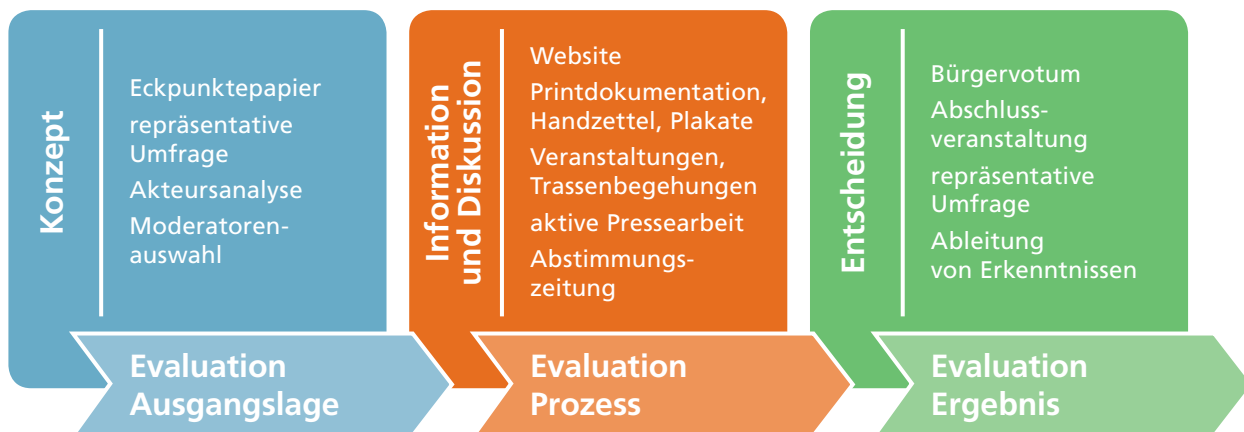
Konzept

Eckpunktepapier
repräsentative Umfrage
Akteursanalyse
Moderatorenauswahl

Evaluation Ausgangslage

Information und Diskussion

Website
Printdokumentation, Handzettel, Plakate
Veranstaltungen, Trassenbegehungen
aktive Pressearbeit
Abstimmungszeitung

Evaluation Prozess

Entscheidung

Bürgervotum
Abschlussveranstaltung
repräsentative Umfrage
Ableitung von Erkenntnissen

Evaluation Ergebnis